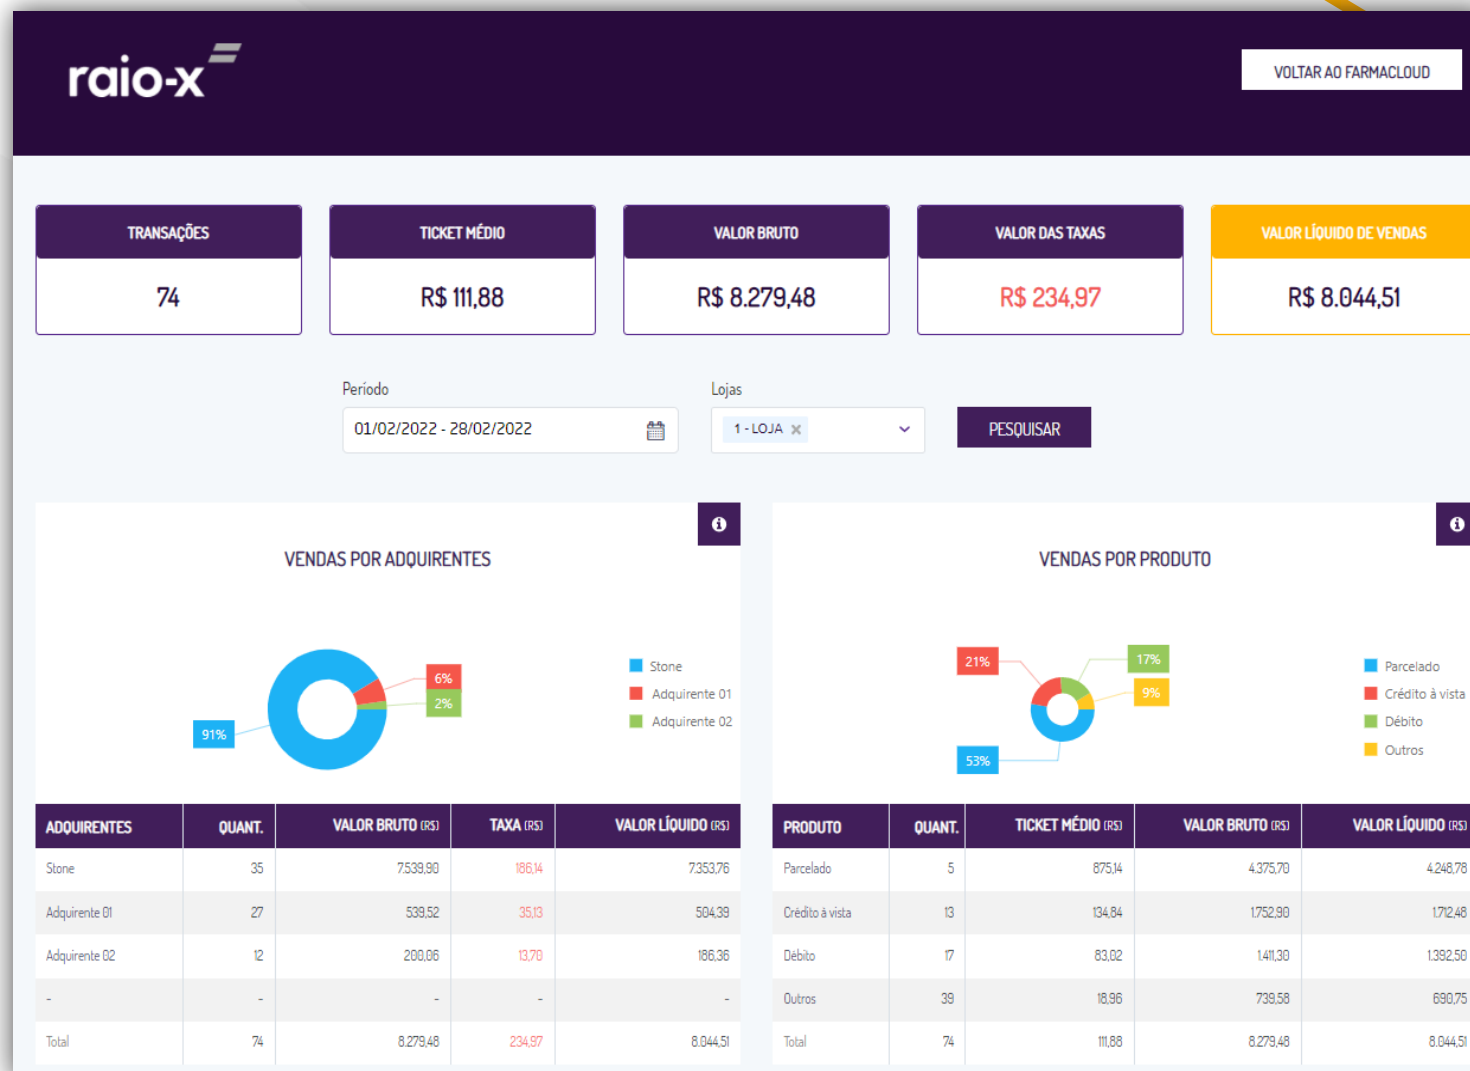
raio-x

VOLTAR AO FARMACLOUD

TRANSAÇÕES
74

TICKET MÉDIO
R$ 111,88

VALOR BRUTO
R$ 8.279,48

VALOR DAS TAXAS
R$ 234,97

VALOR LÍQUIDO DE VENDAS
R$ 8.044,51

Período
01/02/2022 - 28/02/2022

Lojas
1 - LOJA

PESQUISAR

VENDAS POR ADQUIRENTES

6%
2%
91%

Stone
Adquirente 01
Adquirente 02

VENDAS POR PRODUTO

21%
17%
9%
53%

Parcelado
Crédito à vista
Débito
Outros

| ADQUIRENTES | QUANT. | VALOR BRUTO (R$) | TAXA (R$) | VALOR LÍQUIDO (R$) |
|---|---|---|---|---|
| Stone | 35 | 7.539,90 | 186,14 | 7.353,76 |
| Adquirente 01 | 27 | 539,52 | 35,13 | 504,39 |
| Adquirente 02 | 12 | 200,06 | 13,70 | 186,36 |
| - | - | - | - | - |
| Total | 74 | 8.279,48 | 234,97 | 8.044,51 |

| PRODUTO | QUANT. | TICKET MÉDIO (R$) | VALOR BRUTO (R$) | VALOR LÍQUIDO (R$) |
|---|---|---|---|---|
| Parcelado | 5 | 875,14 | 4.375,70 | 4.248,78 |
| Crédito à vista | 13 | 134,84 | 1.752,90 | 1.712,48 |
| Débito | 17 | 83,02 | 1.411,30 | 1.392,50 |
| Outros | 39 | 18,96 | 739,58 | 690,75 |
| Total | 74 | 111,88 | 8.279,48 | 8.044,51 |